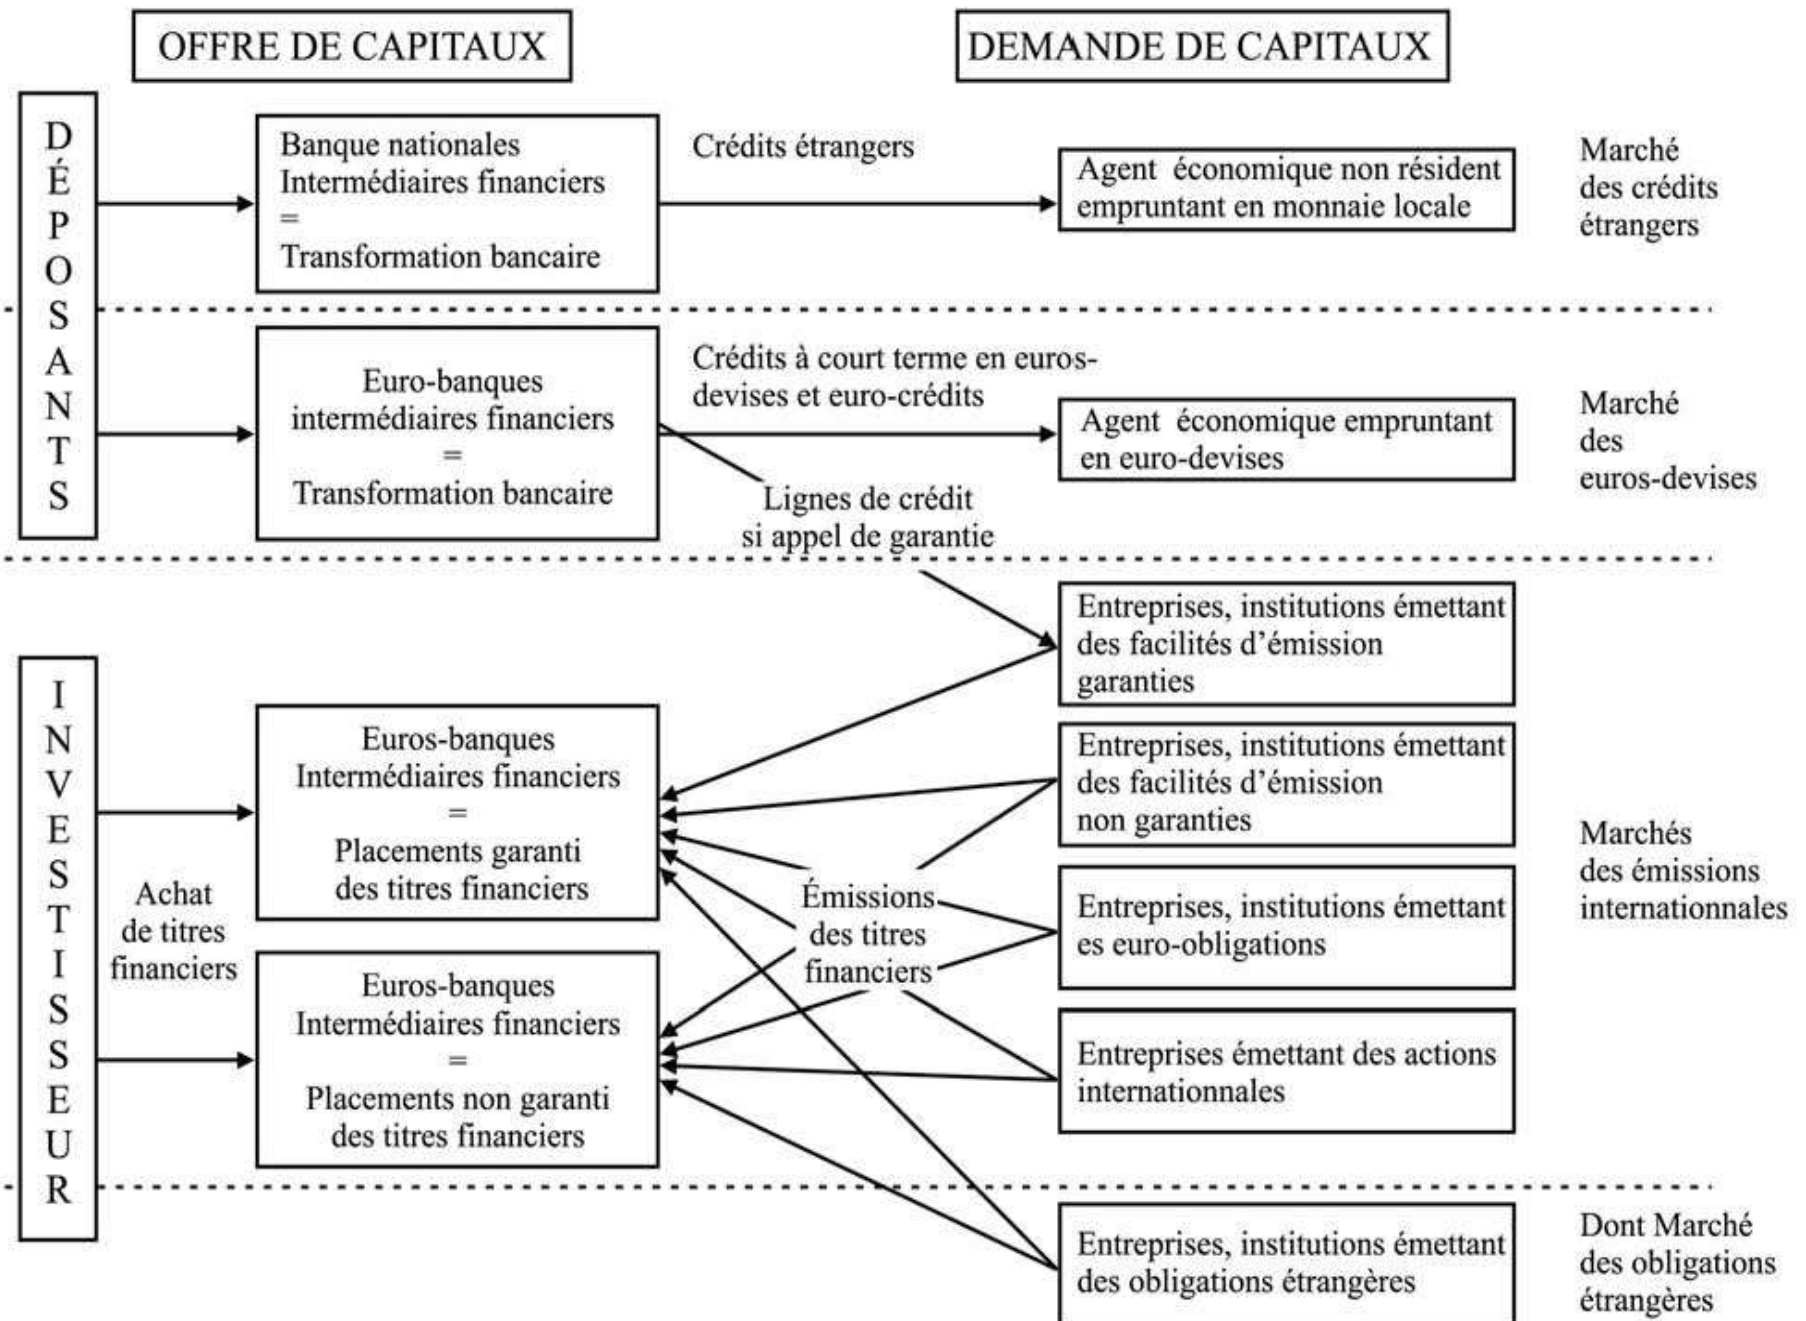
OFFRE DE CAPITAUX

DEMANDE DE CAPITAUX

DÉPOSANTS

Banque nationales
Intermédiaires financiers
=
Transformation bancaire

Crédits étrangers

Agent économique non résident empruntant en monnaie locale

Marché des crédits étrangers

Euro-banques
intermédiaires financiers
=
Transformation bancaire

Crédits à court terme en euros-devises et euro-crédits

Agent économique empruntant en euro-devises

Marché des euros-devises

Lignes de crédit si appel de garantie

INVESTISSEUR

Entreprises, institutions émettant des facilités d'émission garanties

Euros-banques
Intermédiaires financiers
=
Placements garanti des titres financiers

Entreprises, institutions émettant des facilités d'émission non garanties

Achat de titres financiers

Émissions des titres financiers

Entreprises, institutions émettant es euro-obligations

Marchés des émissions internationales

Euros-banques
Intermédiaires financiers
=
Placements non garanti des titres financiers

Entreprises émettant des actions internationales

Entreprises, institutions émettant des obligations étrangères

Dont Marché des obligations étrangères